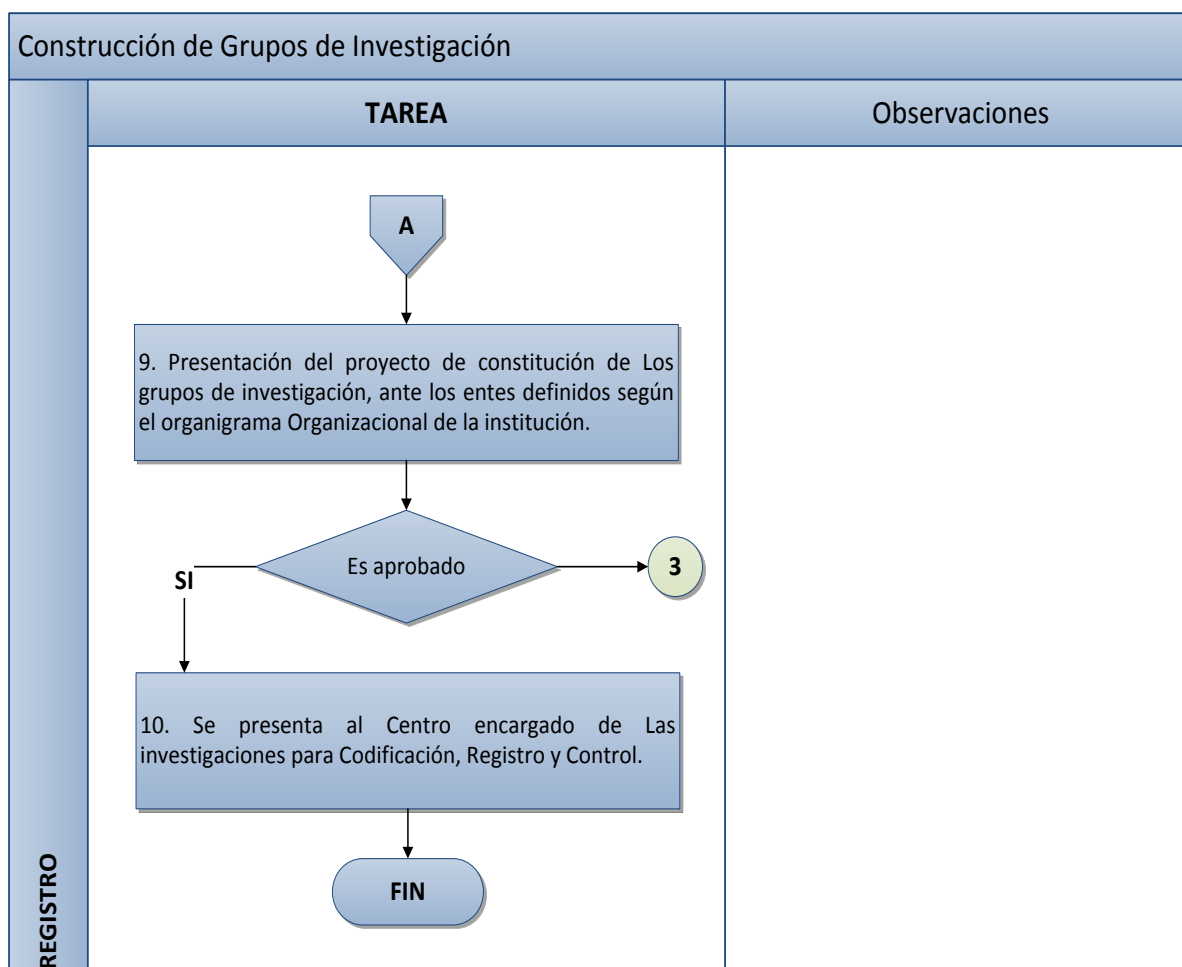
Construcción de Grupos de Investigación

TAREA

Observaciones

A

9. Presentación del proyecto de constitución de Los grupos de investigación, ante los entes definidos según el organigrama Organizacional de la institución.

Es aprobado

3

SI

10. Se presenta al Centro encargado de Las investigaciones para Codificación, Registro y Control.

FIN

REGISTRO